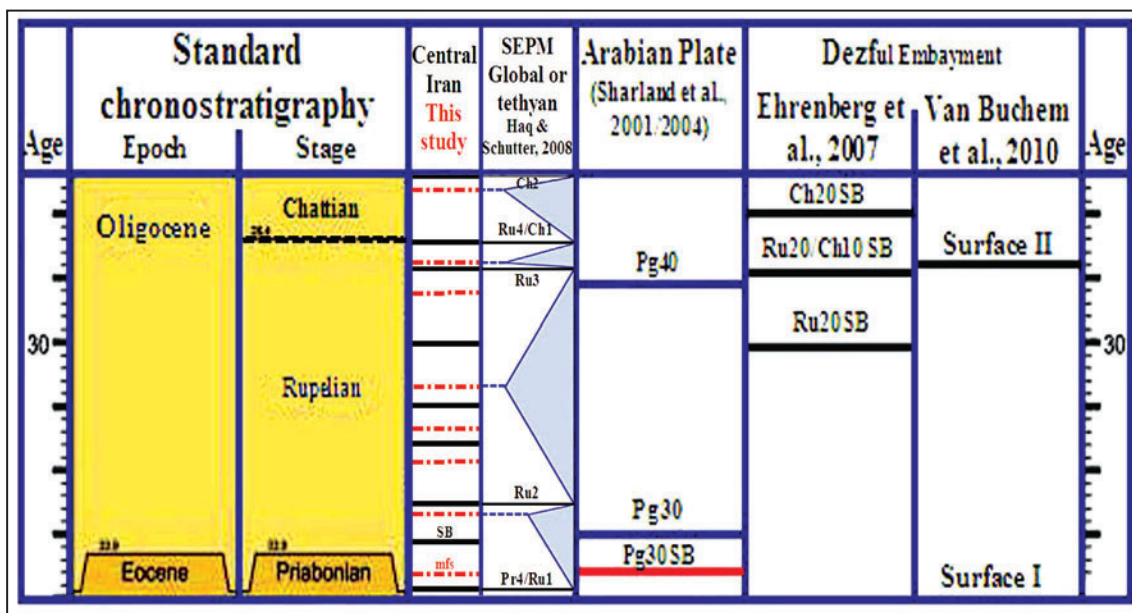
| Age | Standard chronostratigraphy Epoch | Standard chronostratigraphy Stage | Central Iran This study | SEPM Global or tethyan Haq & Schutter, 2008 | Arabian Plate (Sharland et al., 2001/2004) | Dezful Embayment Ehrenberg et al., 2007 | Dezful Embayment Van Buchem et al., 2010 | Age |
|---|---|---|---|---|---|---|---|---|
| 30 | Oligocene | Chattian 28.4 Rupelian | | Ch2 Ru4/Ch1 Ru3 Ru2 | Pg40 Pg30 | Ch20SB Ru20/Ch10 SB Ru20SB | Surface II | 30 |
| | 33.9 Eocene | 33.9 Priabonian | SB mfs | Pr4/Ru1 | Pg30SB | | Surface I | |